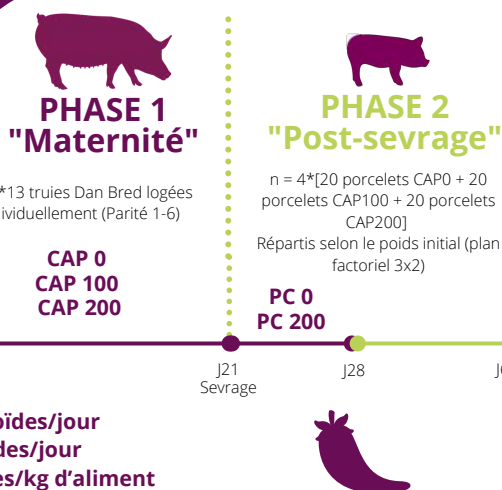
PHASE 1
"Maternité"

*13 truies Dan Bred logées ividuellement (Parité 1-6)

CAP 0
CAP 100
CAP 200

PHASE 2
"Post-sevrage"

n = 4*[20 porcelets CAP0 + 20 porcelets CAP100 + 20 porcelets CAP200]
Répartis selon le poids initial (plan factoriel 3x2)

PC 0
PC 200

J21
Sevrage

J28

J

oids/jour
des/jour
es/kg d'aliment